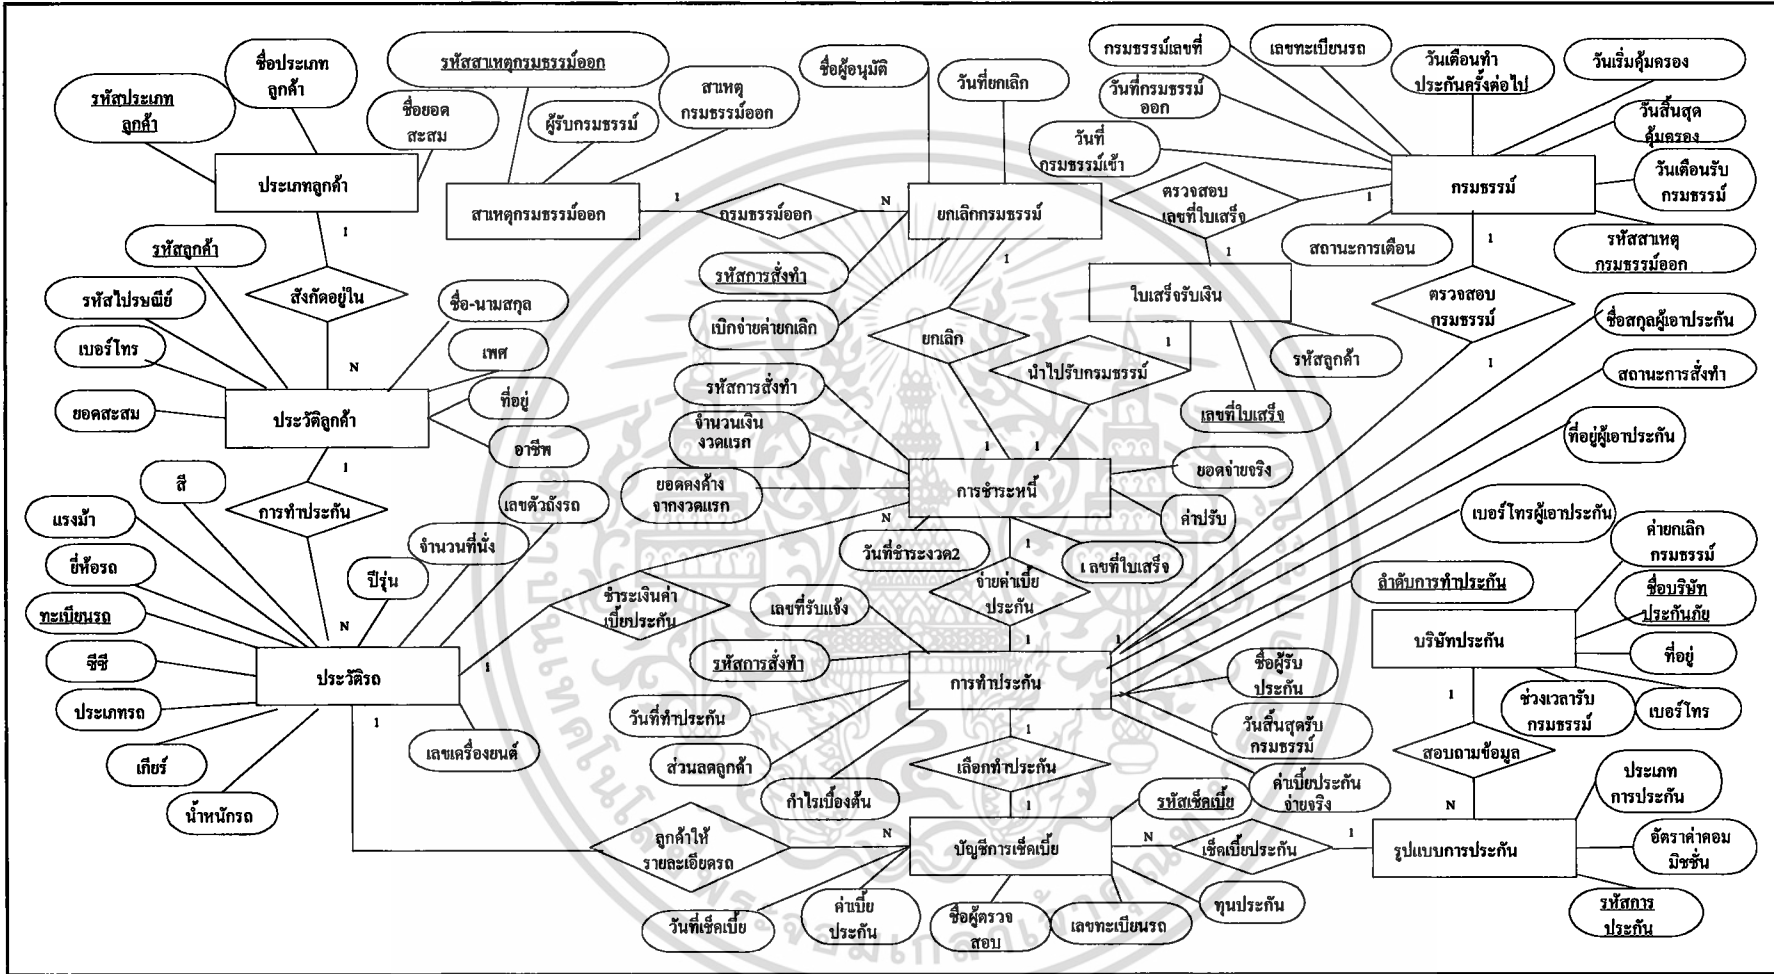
รหัสประเภทลูกค้า
ชื่อประเภทลูกค้า
ชื่อยอดสะสม
ประเภทลูกค้า
รหัสสาเหตุกรมธรรม์ออก
ผู้รับกรมธรรม์
สาเหตุกรมธรรม์ออก
ชื่อผู้อนุมัติ
วันที่ยกเลิก
กรมธรรม์เลขที่
เลขทะเบียนรถ
วันเดือนทำประกันครั้งต่อไป
วันเริ่มคุ้มครอง
วันที่กรมธรรม์ออก
วันที่กรมธรรม์เข้า
วันสิ้นสุดคุ้มครอง
วันเดือนรับกรมธรรม์
สาเหตุกรมธรรม์ออก
1
กรมธรรม์ออก
N
ยกเลิกกรมธรรม์
ตรวจสอบเลขที่ใบเสร็จ
1
กรมธรรม์
1
สถานะการเตือน
รหัสสาเหตุกรมธรรม์ออก
1
รหัสลูกค้า
สังกัดอยู่ใน
รหัสการสั่งทำ
1
ใบเสร็จรับเงิน
1
ตรวจสอบกรมธรรม์
รหัสไปรษณีย์
ชื่อ-นามสกุล
เบิกจ่ายค่ายกเลิก
ยกเลิก
รหัสลูกค้า
ชื่อสกุลผู้เอาประกัน
เบอร์ไทร
N
เพศ
1
นำไปรับกรมธรรม์
1
สถานะการสั่งทำ
ยอดสะสม
ประวัติลูกค้า
ที่อยู่
รหัสการสั่งทำ
เลขที่ใบเสร็จ
อาชีพ
จำนวนเงินงวดแรก
1
1
ที่อยู่ผู้เอาประกัน
1
ยอดจ่ายจริง
สี
ยอดคงค้างจากงวดแรก
การชำระหนี้
แรงม้า
การทำประกัน
เลขตัวถังรถ
ค่าปรับ
เบอร์ไทรผู้เอาประกัน
N
ค่ายกเลิกกรมธรรม์
จำนวนที่นั่ง
วันที่ชำระงวด2
1
เลขที่ใบเสร็จ
ยี่ห้อรถ
ปีรุ่น
จ่ายค่าเบี้ยประกัน
ลำดับการทำประกัน
ชื่อบริษัทประกันภัย
ทะเบียนรถ
ชำระเงินค่าเบี้ยประกัน
เลขที่รับแจ้ง
N
1
1
บริษัทประกัน
ซีซี
ประวัติรถ
1
รหัสการสั่งทำ
การทำประกัน
ชื่อผู้รับประกัน
ที่อยู่
ประเภทรถ
1
วันที่ทำประกัน
วันสิ้นสุดรับกรมธรรม์
1
ช่วงเวลารับกรมธรรม์
เบอร์ไทร
เลขเครื่องยนต์
1
เกียร์
ส่วนลดลูกค้า
เลือกทำประกัน
สอบถามข้อมูล
ค่าเบี้ยประกันจ่ายจริง
น้ำหนักรถ
กำไรเบื้องต้น
1
รหัสเช็คเบี้ย
N
ประเภทการประกัน
ลูกค้าให้รายละเอียดรถ
N
บัญชีการเช็คเบี้ย
N
เช็คเบี้ยประกัน
1
รูปแบบการประกัน
อัตราค่าคอมมิชชั่น
วันที่เช็คเบี้ย
ค่าเบี้ยประกัน
ชื่อผู้ตรวจสอบ
เลขทะเบียนรถ
ทุนประกัน
รหัสการประกัน